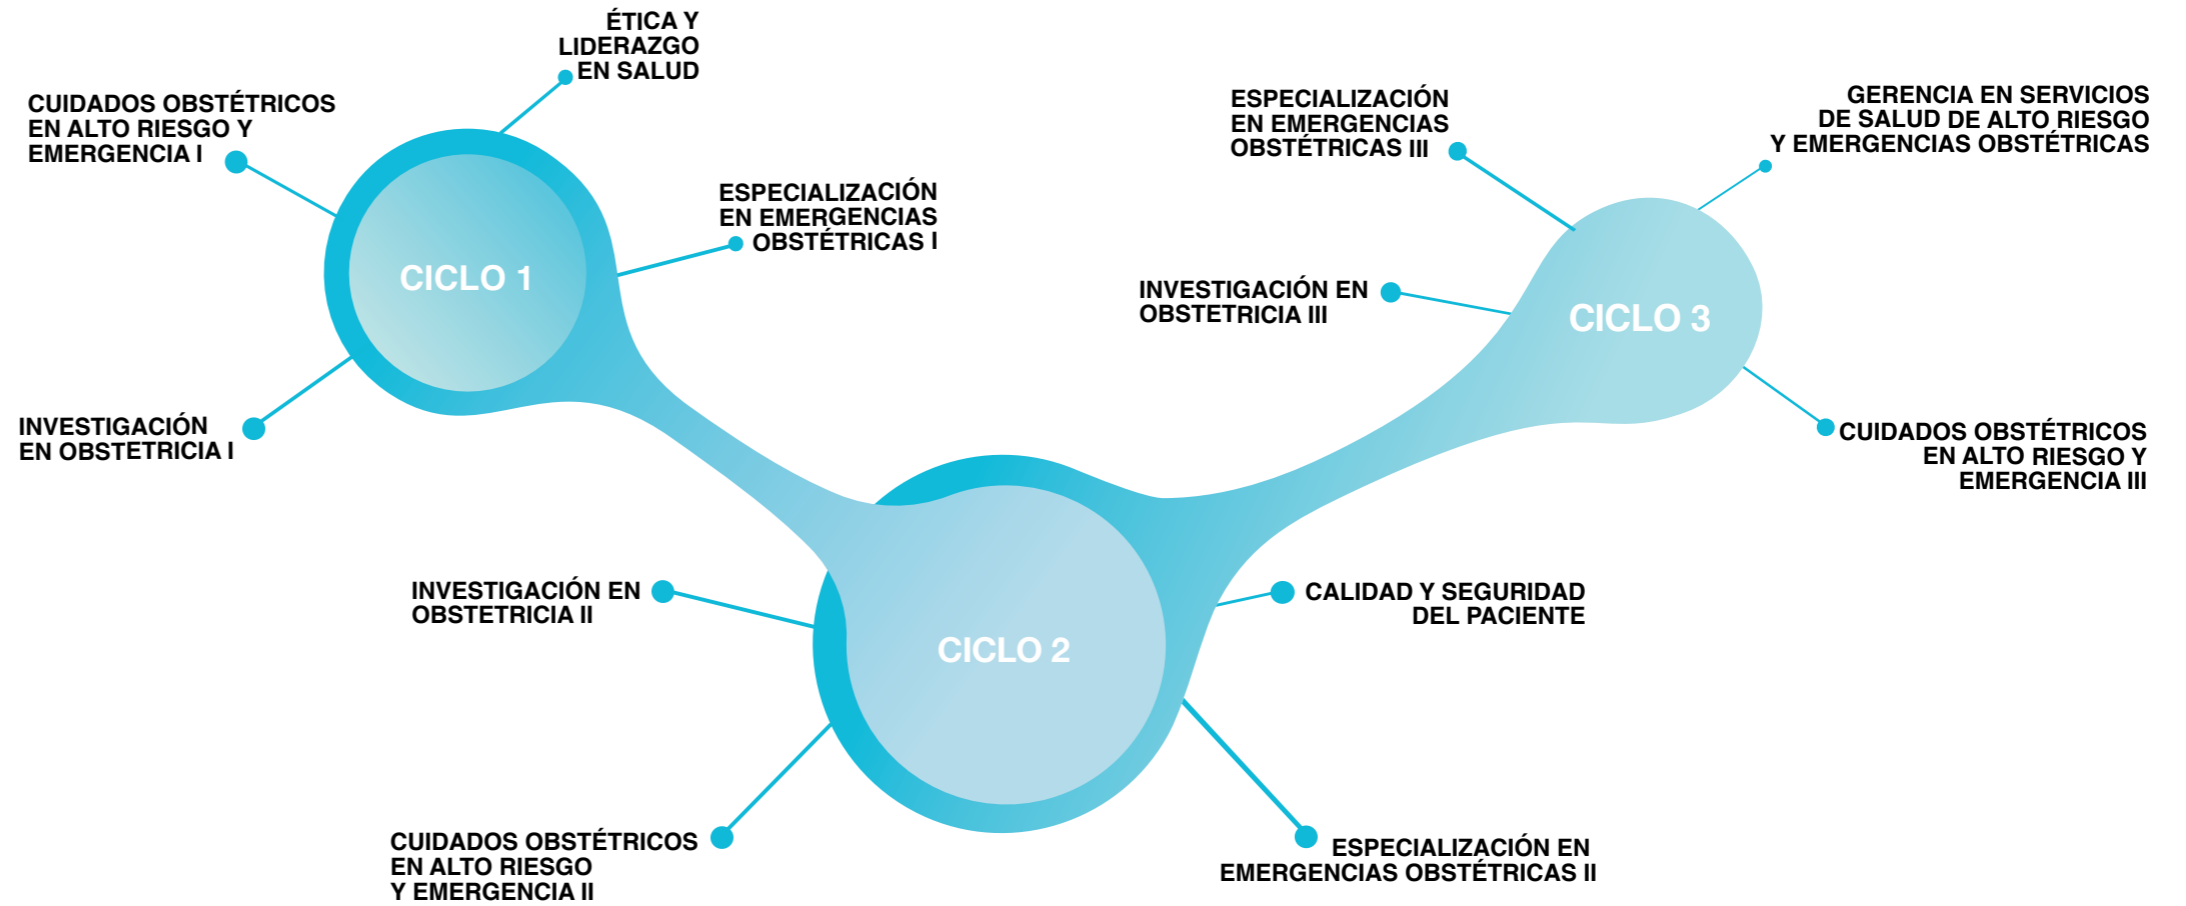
ÉTICA Y LIDERAZGO EN SALUD

CUIDADOS OBSTÉTRICOS EN ALTO RIESGO Y EMERGENCIA I

CICLO 1

ESPECIALIZACIÓN EN EMERGENCIAS OBSTÉTRICAS I

INVESTIGACIÓN EN OBSTETRICIA I

ESPECIALIZACIÓN EN EMERGENCIAS OBSTÉTRICAS III

GERENCIA EN SERVICIOS DE SALUD DE ALTO RIESGO Y EMERGENCIAS OBSTÉTRICAS

INVESTIGACIÓN EN OBSTETRICIA III

CICLO 3

CUIDADOS OBSTÉTRICOS EN ALTO RIESGO Y EMERGENCIA III

INVESTIGACIÓN EN OBSTETRICIA II

CICLO 2

CALIDAD Y SEGURIDAD DEL PACIENTE

CUIDADOS OBSTÉTRICOS EN ALTO RIESGO Y EMERGENCIA II

ESPECIALIZACIÓN EN EMERGENCIAS OBSTÉTRICAS II